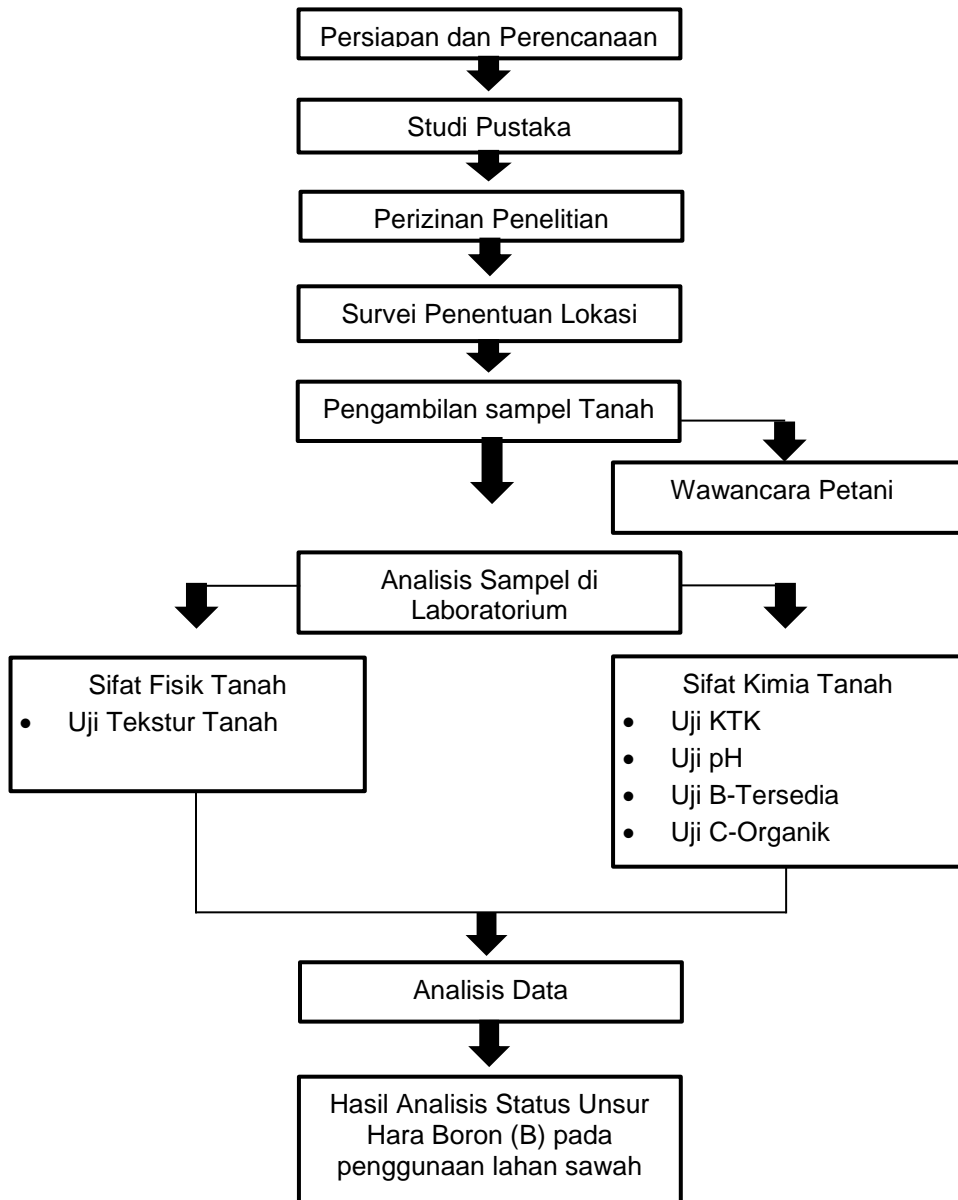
Persiapan dan Perencanaan

Studi Pustaka

Perizinan Penelitian

Survei Penentuan Lokasi

Pengambilan sampel Tanah

Wawancara Petani

Analisis Sampel di Laboratorium

Sifat Fisik Tanah
• Uji Tekstur Tanah

Sifat Kimia Tanah
• Uji KTK
• Uji pH
• Uji B-Tersedia
• Uji C-Organik

Analisis Data

Hasil Analisis Status Unsur Hara Boron (B) pada penggunaan lahan sawah